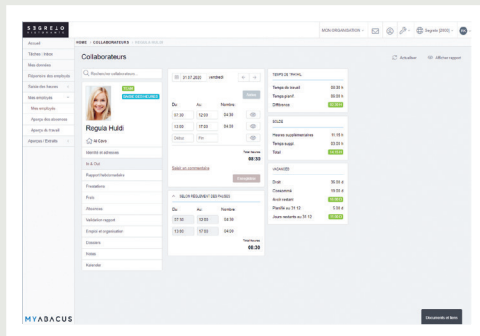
SEGRELO

Accueil
Tâches / Inbox
Mes données
Présences des employés
Gestion des heures
Mes employés
Mes employés
Aperçu des absences
Aperçu de travail
Aperçus / Extraits

HOME / COLLABORATEURS / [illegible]

MON ORGANISATION

Segrelo [DMO]

Collaborateurs

Actualiser
Afficher rapport

Rechercher collaborateur...

Regula Huldi

Identité et adresses
In & Out
Rapport hebdomadaire
Prestations
Frais
Absences
Validation rapport
Emploi et organisation
Données
Hobby
Agenda

21.07.2020 vendredi

Du | Au | Nombre
07:30 | 12:00 | 04:30
13:00 | 17:30 | 04:30
Début | Fin |

Total heures 09:30

Saisir un commentaire

SELON RÈGLEMENT DES PAUSES

Du | Au | Nombre
07:30 | 12:00 | 04:30
13:00 | 17:30 | 04:30

Total heures 09:30

TEMPS DE TRAVAIL
Temps de travail 09:30 h
Temps prévu 08:30 h
Différence

SOLDE
Heures supplémentaires 11:15 h
Temps suppl. 03:20 h
Total

VACANCES
Droit 30:00 d
Consommé 10:00 d
Avoir restant
Planifié au 31.12 5:00 d
Jours restants au 31.12

MYABACUS

Documenté en direct